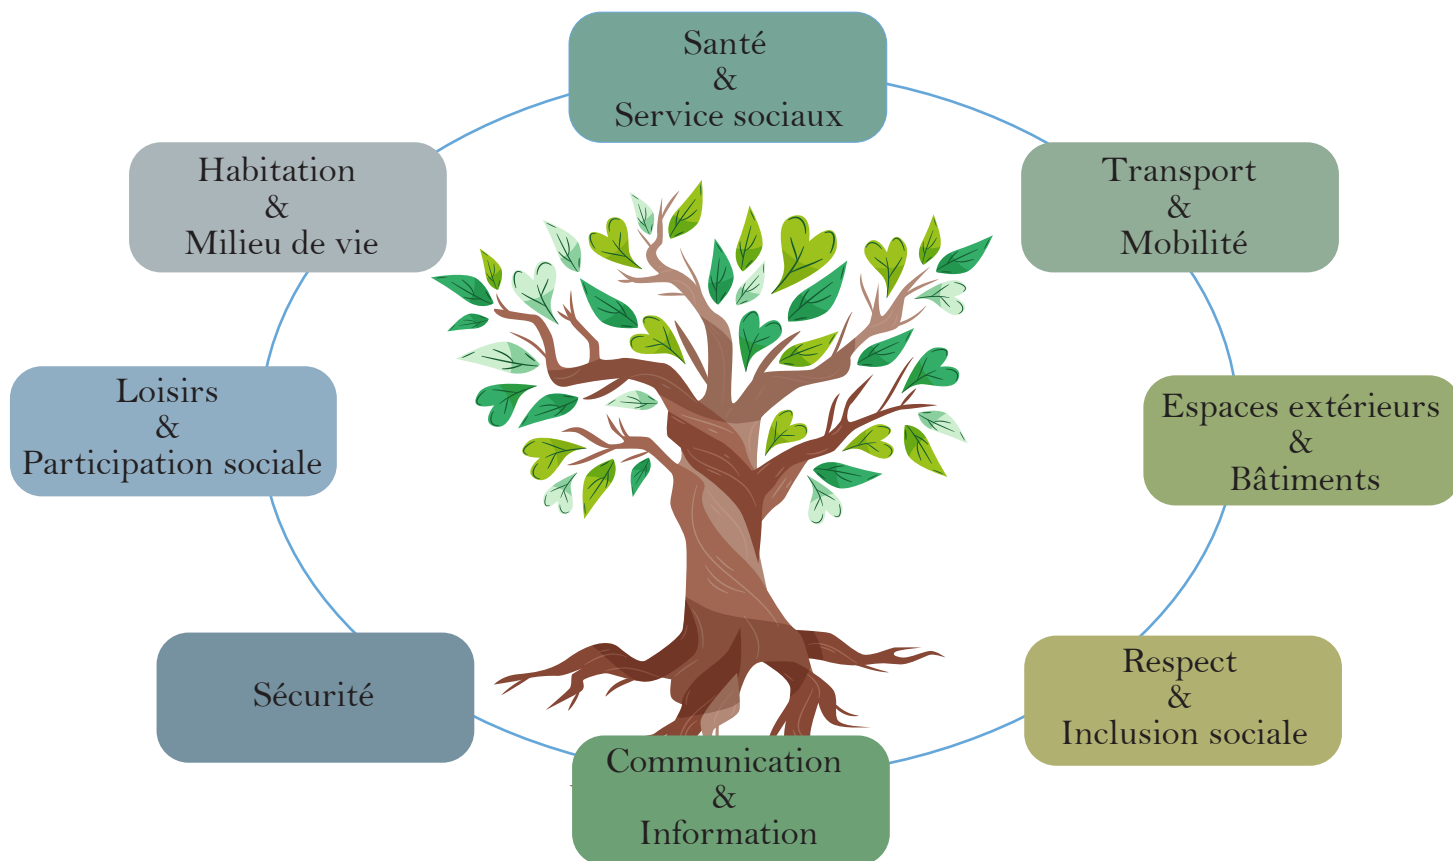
Santé
&
Service sociaux

Transport
&
Mobilité

Espaces extérieurs
&
Bâtiments

Respect
&
Inclusion sociale

Communication
&
Information

Sécurité

Loisirs
&
Participation sociale

Habitation
&
Milieu de vie